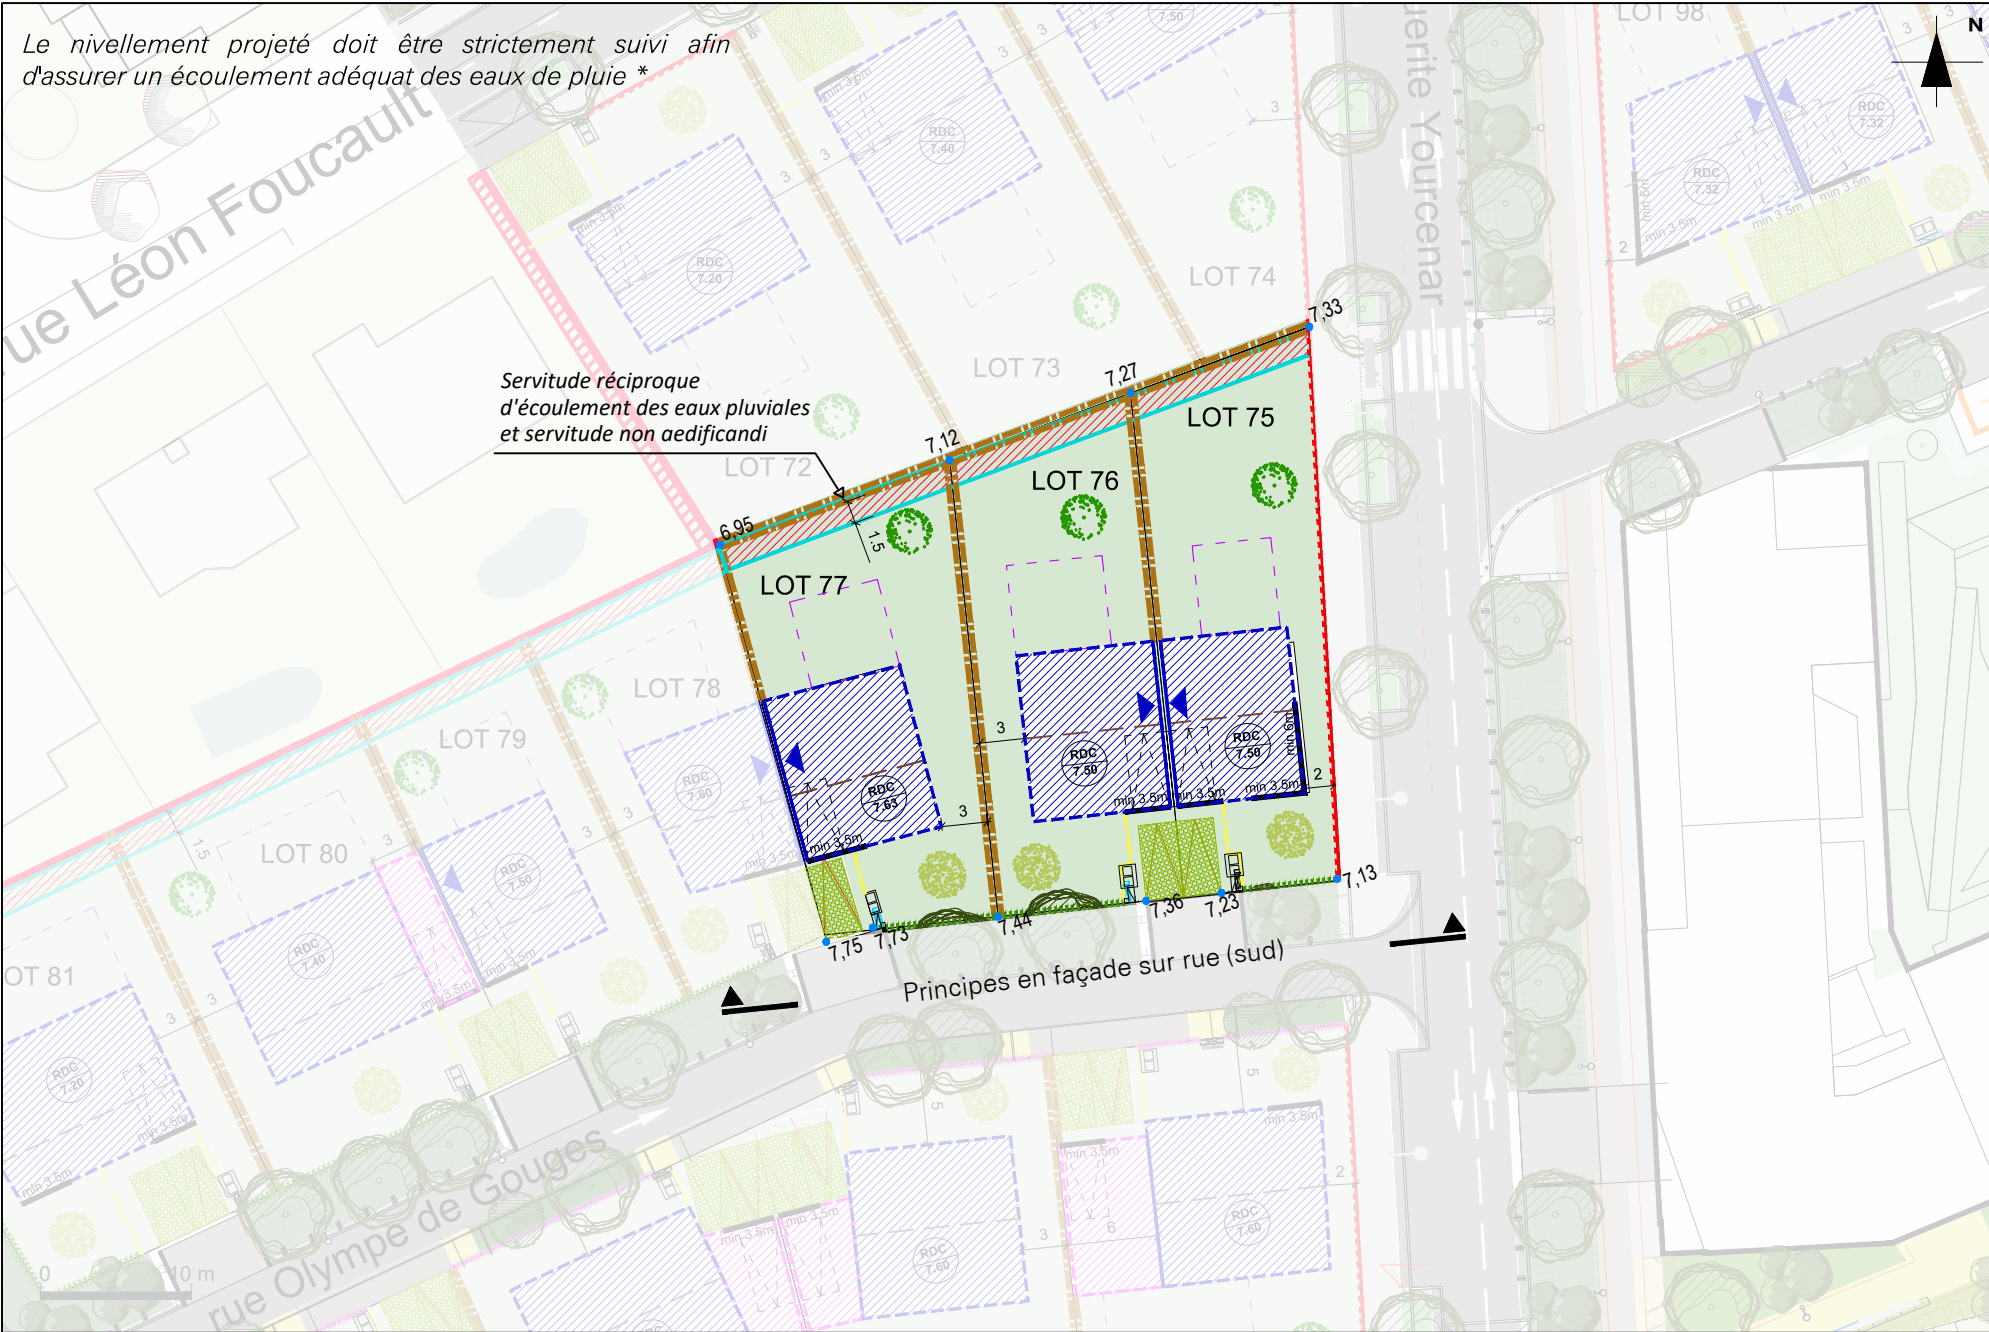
Le nivellement projeté doit être strictement suivi afin d'assurer un écoulement adéquat des eaux de pluie *

N

ue Léon Foucault

erite Yourcenar

LOT 98

LOT 74

LOT 73

LOT 72

LOT 75

LOT 76

LOT 77

LOT 78

LOT 79

LOT 80

OT 81

Servitude réciproque d'écoulement des eaux pluviales et servitude non aedificandi

7,33

7,27

7,12

6,95

1,5

3

3

2

RDC 7,50

RDC 7,50

RDC 7,63

min 3,5m

min 3,5m

min 3,5m

min 3,5m

7,75

7,73

7,44

7,36

7,23

7,13

Principes en façade sur rue (sud)

RDC 7,40

RDC 7,20

RDC 7,50

RDC 7,32

RDC 7,32

RDC 7,80

RDC 7,50

RDC 7,40

RDC 7,20

RDC 7,60

RDC 7,60

0

10 m

rue Olympe de Gouges